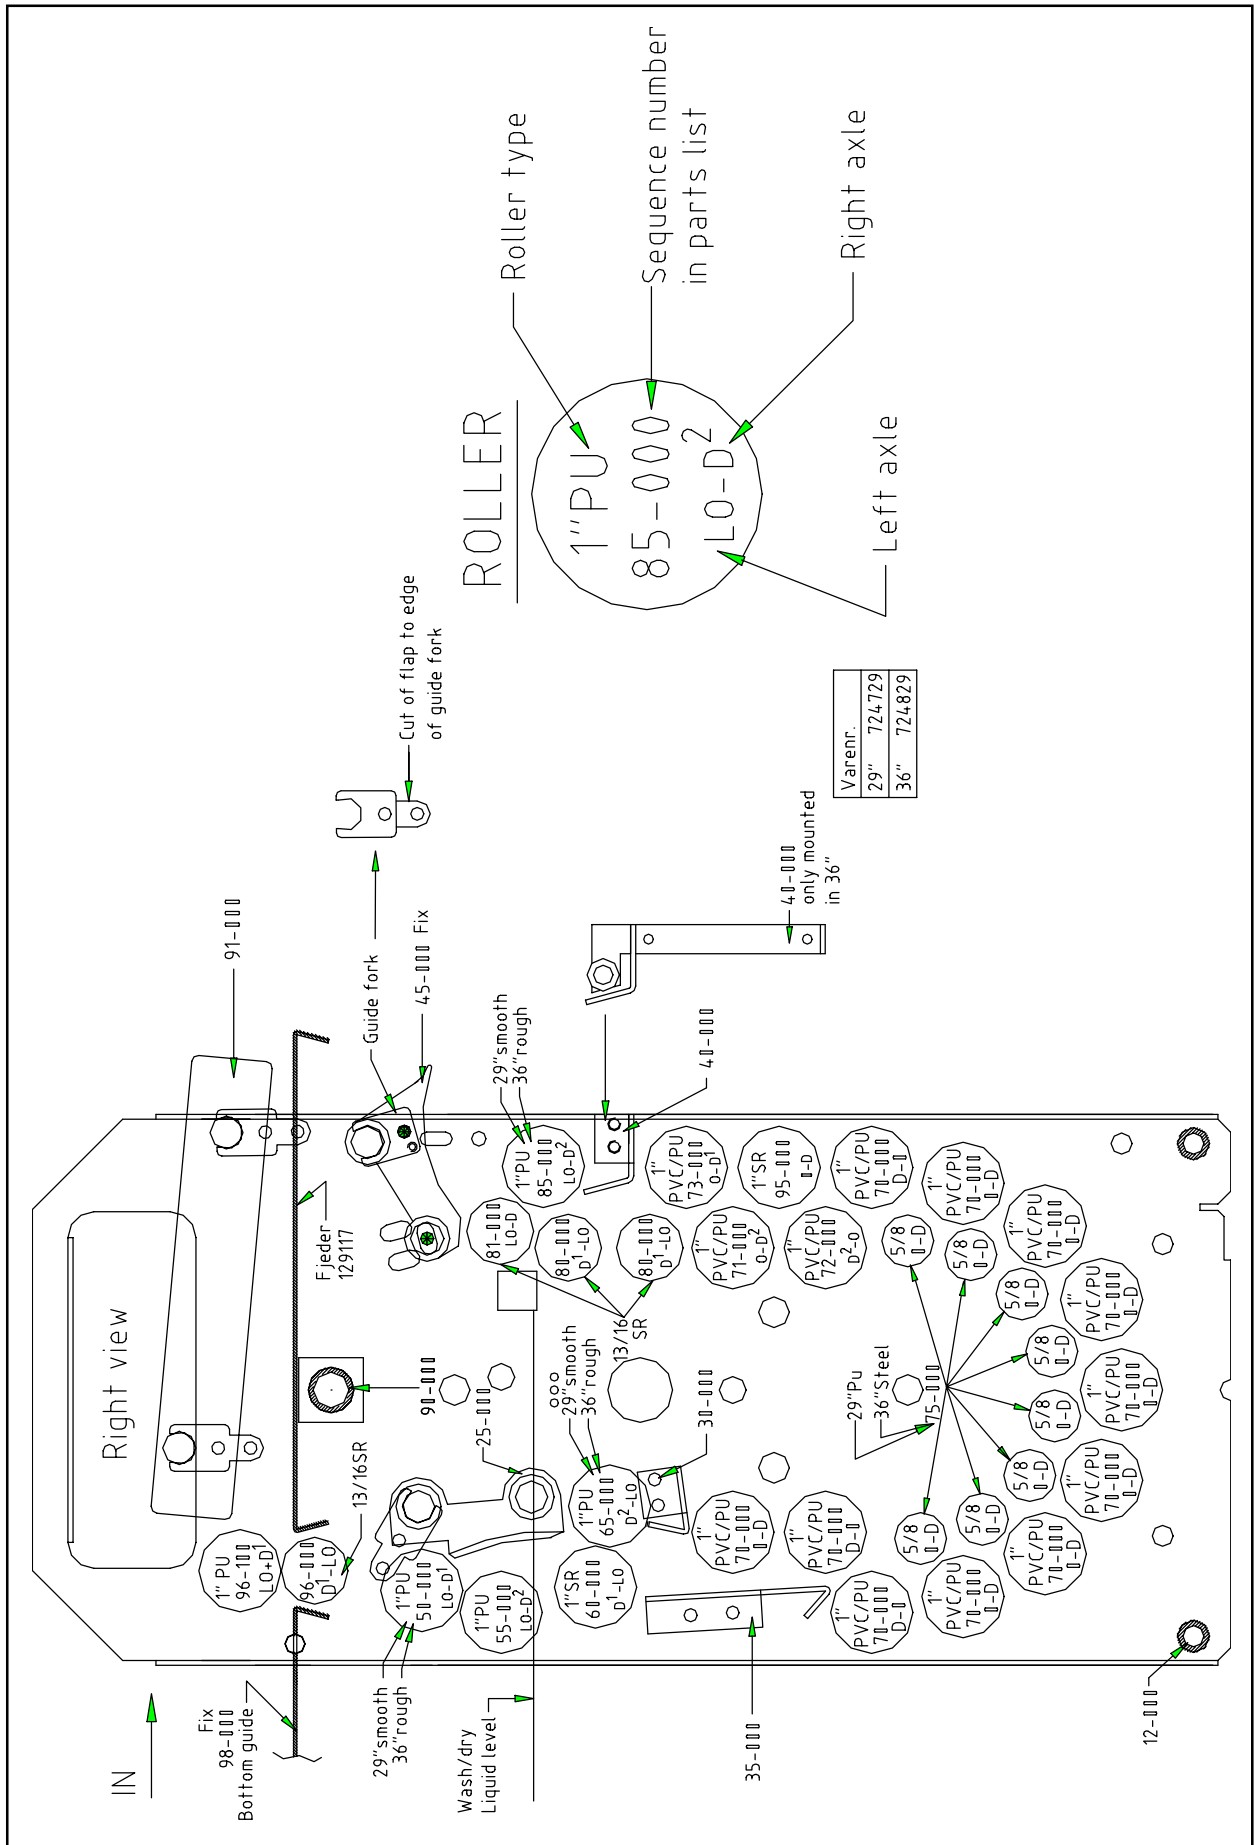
ROLLER

1"PU
85-000
LO-D$^2$

Roller type

Sequence number in parts list

Right axle

Left axle

| Varenr. | |
|---|---|
| 29" | 724729 |
| 36" | 724829 |

Cut of flap to edge of guide fork

40-000 only mounted in 36"

Right view

91-000

Guide fork

45-000 Fix

29"smooth
36"rough

40-000

Fjeder 129117

90-000

25-000

13/16SR

000
29"smooth
36"rough

13/16 SR

30-000

29"Pu
36"Steel

75-000

1"PU 96-100 LO+D1

96-000 D1-LO

1"PU 50-000 LO-D1

1"PU 55-000 LO-D$^2$

1"SR 60-000 D$^1$-LO

1"PU 65-000 D$^2$-LO

81-000 LO-D

80-000 D$^1$-LO

80-000 D$^1$-LO

1"PU 85-000 LO-D$^2$

1" PVC/PU 73-000 0-D$^1$

1"SR 95-000 0-D

1" PVC/PU 71-000 0-D$^2$

1" PVC/PU 72-000 D$^2$-0

1" PVC/PU 70-000 D-0

1" PVC/PU 70-000 0-D

5/8 0-D

1" PVC/PU 70-000 0-D

1" PVC/PU 70-000 D-0

Fix
98-000
Bottom guide

IN

29"smooth
36"rough

Wash/dry
Liquid level

35-000

12-000